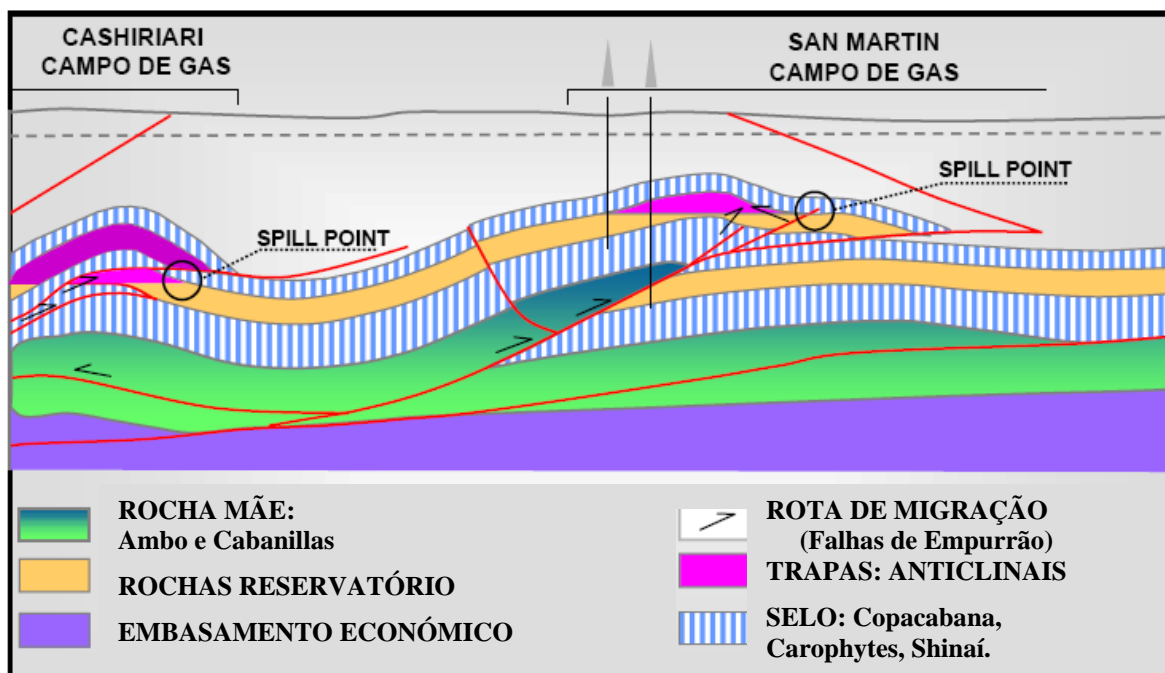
CASHIRIARI
CAMPO DE GAS

SAN MARTIN
CAMPO DE GAS

SPILL POINT

SPILL POINT

ROCHA MÃE:
Ambo e Cabanillas

ROCHAS RESERVATÓRIO

EMBASAMENTO ECONÓMICO

ROTA DE MIGRAÇÃO
(Falhas de Empurrão)

TRAPAS: ANTICLINAIS

SELO: Copacabana, Carophytes, Shinaí.